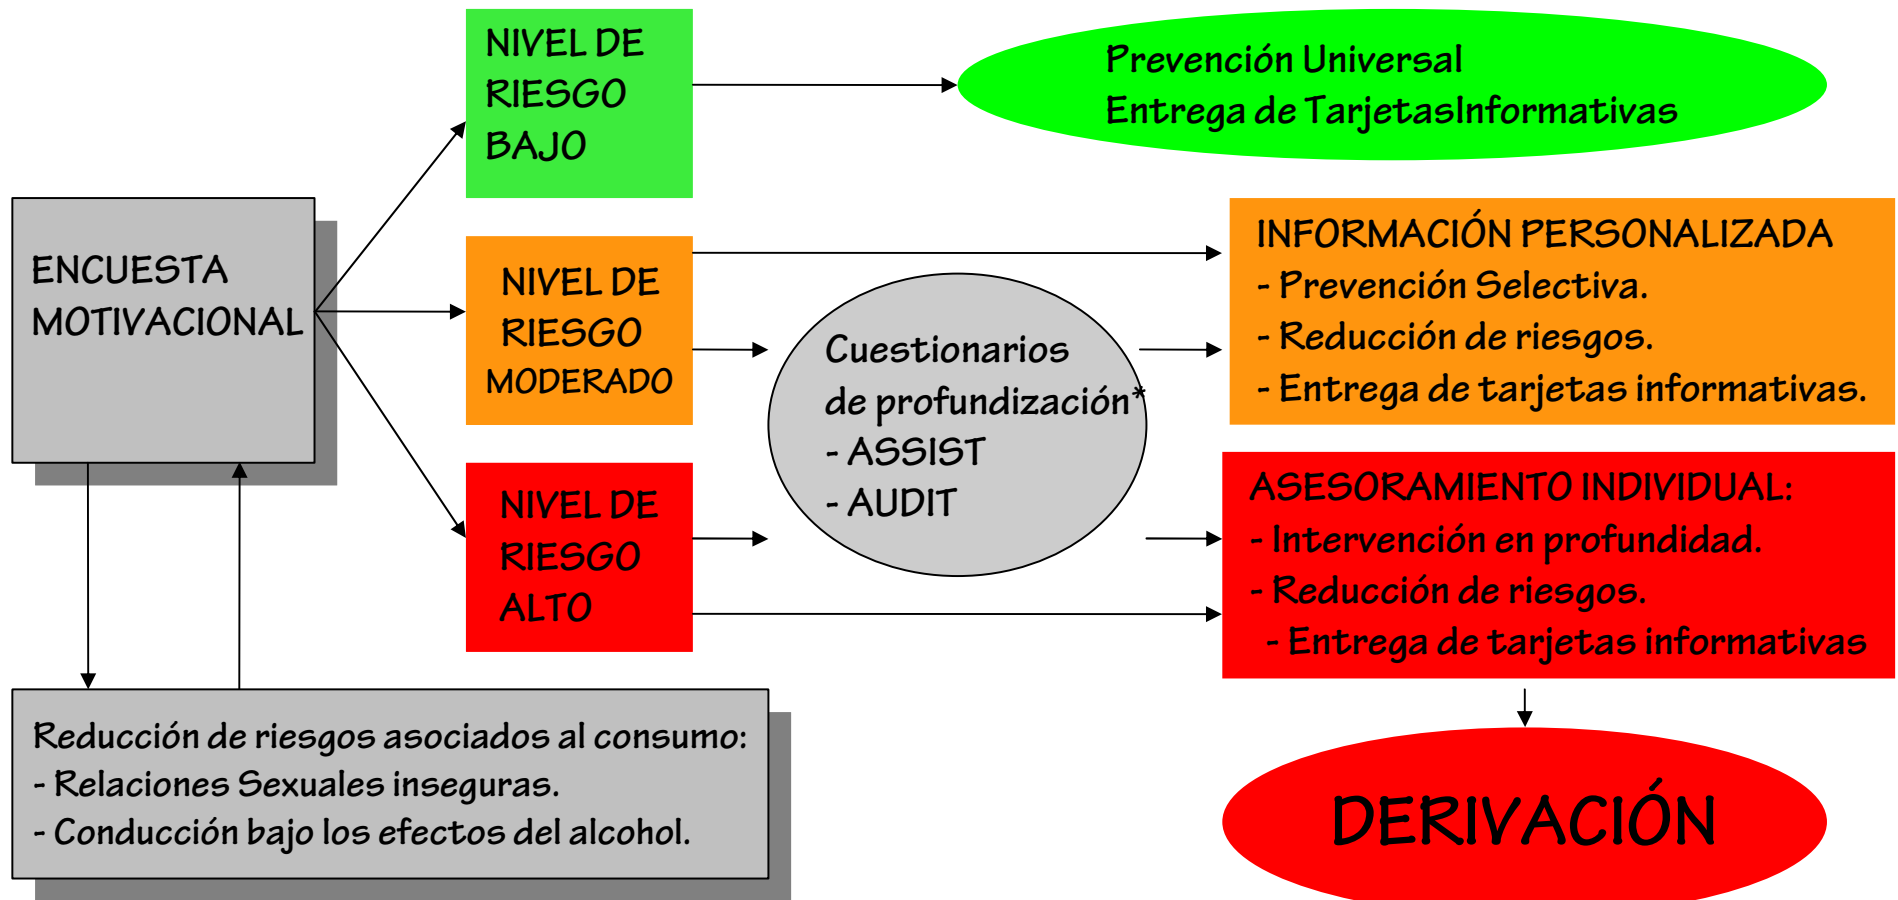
ENCUESTA MOTIVACIONAL

NIVEL DE RIESGO BAJO

Prevención Universal
Entrega de TarjetasInformativas

NIVEL DE RIESGO MODERADO

Cuestionarios de profundización*
- ASSIST
- AUDIT

INFORMACIÓN PERSONALIZADA
- Prevención Selectiva.
- Reducción de riesgos.
- Entrega de tarjetas informativas.

NIVEL DE RIESGO ALTO

ASESORAMIENTO INDIVIDUAL:
- Intervención en profundidad.
- Reducción de riesgos.
- Entrega de tarjetas informativas

DERIVACIÓN

Reducción de riesgos asociados al consumo:
- Relaciones Sexuales inseguras.
- Conducción bajo los efectos del alcohol.